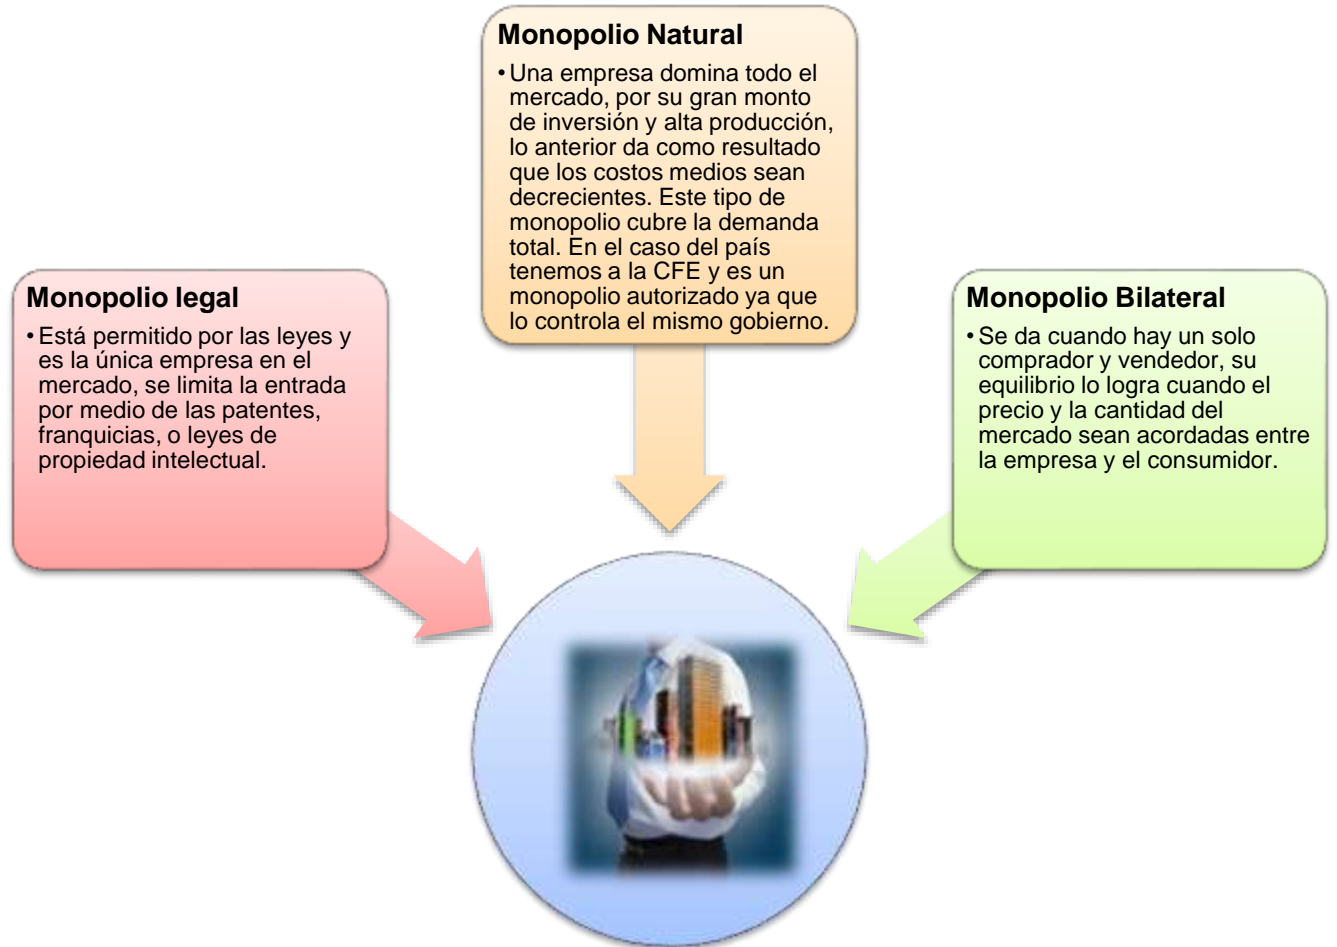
Monopolio Natural

• Una empresa domina todo el mercado, por su gran monto de inversión y alta producción, lo anterior da como resultado que los costos medios sean decrecientes. Este tipo de monopolio cubre la demanda total. En el caso del país tenemos a la CFE y es un monopolio autorizado ya que lo controla el mismo gobierno.

Monopolio legal

• Está permitido por las leyes y es la única empresa en el mercado, se limita la entrada por medio de las patentes, franquicias, o leyes de propiedad intelectual.

Monopolio Bilateral

• Se da cuando hay un solo comprador y vendedor, su equilibrio lo logra cuando el precio y la cantidad del mercado sean acordadas entre la empresa y el consumidor.